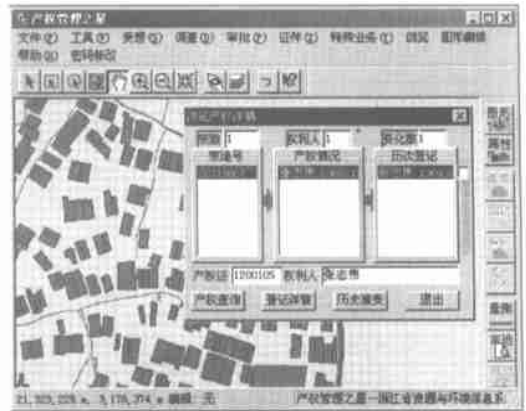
产权管理之星
文件(F) 工具(T) 变更(G) 调查(Q) 审批(Z) 证件(Z) 特殊业务(S) 查找 图库编辑
帮助(H) 密码修改
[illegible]
幢数 1 权利人 1 登记数 1
幢坐号 产权情况 历史登记
产权证 1200105 权利人 张志秀
产权查询 登记详情 历史搜索 退出
21,323,226 x 3,179,374 m 编辑:无
产权管理之星—浙江省资源与环境信息系